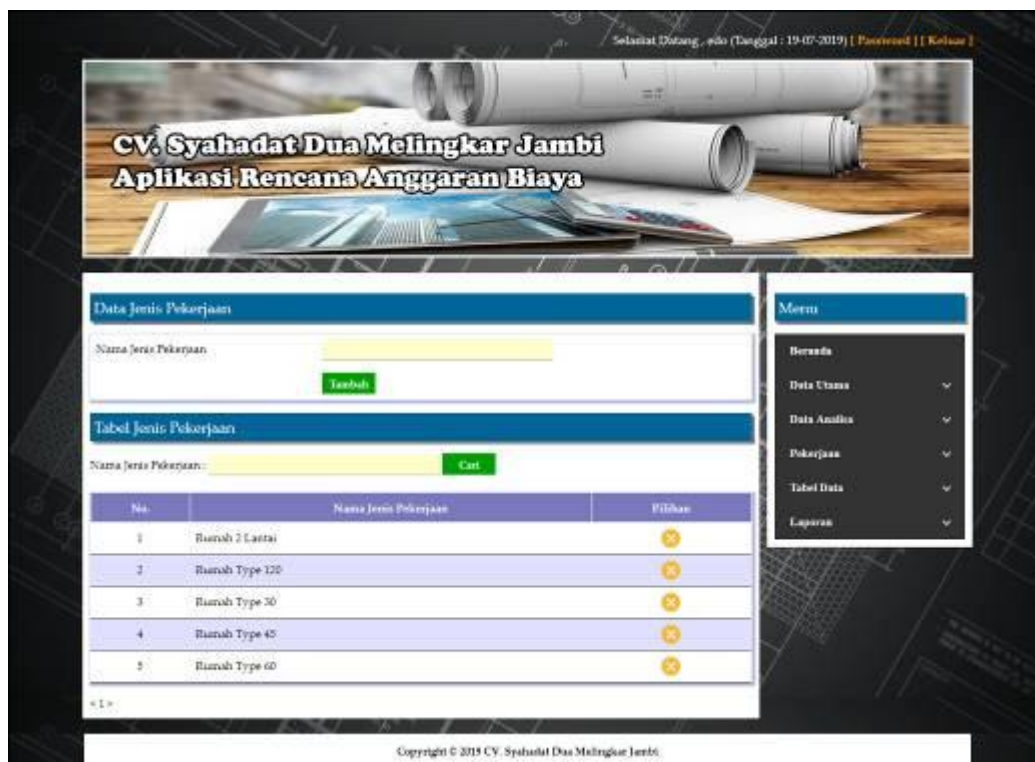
Selamat Datang , edo (Tanggal : 19-07-2019) [ Password ] [ Keluar ]

CV. Syahadat Dua Melingkar Jambi
Aplikasi Rencana Anggaran Biaya

Data Jenis Pekerjaan

Nama Jenis Pekerjaan

Tambah

Tabel Jenis Pekerjaan

Nama Jenis Pekerjaan :

Cari

| No. | Nama Jenis Pekerjaan | Pilihan |
|---|---|---|
| 1 | Rumah 2 Lantai | |
| 2 | Rumah Type 120 | |
| 3 | Rumah Type 30 | |
| 4 | Rumah Type 45 | |
| 5 | Rumah Type 60 | |

< 1 >

Menu

Beranda

Data Utama

Data Analisa

Pekerjaan

Tabel Data

Laporan

Copyright © 2019 CV. Syahadat Dua Melingkar Jambi